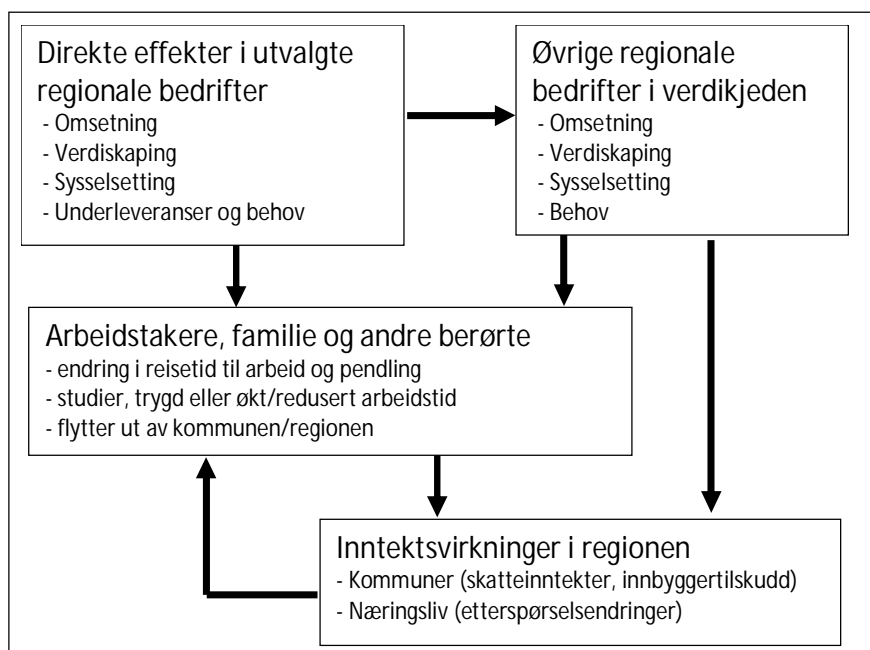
Direkte effekter i utvalgte regionale bedrifter
- Omsetning
- Verdiskaping
- Sysselsetting
- Underleveranser og behov

Øvrige regionale bedrifter i verdikjeden
- Omsetning
- Verdiskaping
- Sysselsetting
- Behov

Arbeidstakere, familie og andre berørte
- endring i reisetid til arbeid og pendling
- studier, trygd eller økt/redusert arbeidstid
- flytter ut av kommunen/regionen

Inntektsvirkninger i regionen
- Kommuner (skatteinntekter, innbyggertilskudd)
- Næringsliv (etterspørselsendringer)